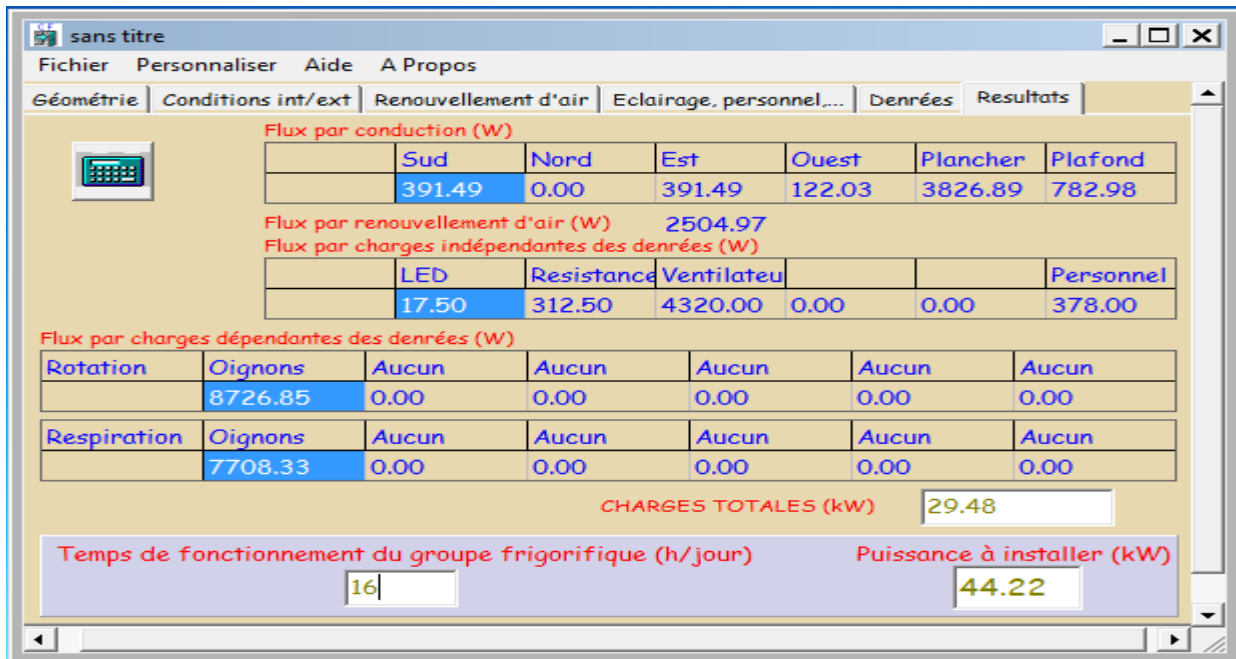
sans titre

Fichier Personnaliser Aide A Propos

Géométrie | Conditions int/ext | Renouvellement d'air | Eclairage, personnel,... | Denrées | Resultats

Flux par conduction (W)

| | Sud | Nord | Est | Ouest | Plancher | Plafond |
|---|---|---|---|---|---|---|
| | 391.49 | 0.00 | 391.49 | 122.03 | 3826.89 | 782.98 |

Flux par renouvellement d'air (W) 2504.97

Flux par charges indépendantes des denrées (W)

| | LED | Resistance | Ventilateu | | | Personnel |
|---|---|---|---|---|---|---|
| | 17.50 | 312.50 | 4320.00 | 0.00 | 0.00 | 378.00 |

Flux par charges dépendantes des denrées (W)

| Rotation | Oignons | Aucun | Aucun | Aucun | Aucun | Aucun |
|---|---|---|---|---|---|---|
| | 8726.85 | 0.00 | 0.00 | 0.00 | 0.00 | 0.00 |

| Respiration | Oignons | Aucun | Aucun | Aucun | Aucun | Aucun |
|---|---|---|---|---|---|---|
| | 7708.33 | 0.00 | 0.00 | 0.00 | 0.00 | 0.00 |

CHARGES TOTALES (kW) 29.48

Temps de fonctionnement du groupe frigorifique (h/jour) 16

Puissance à installer (kW) 44.22